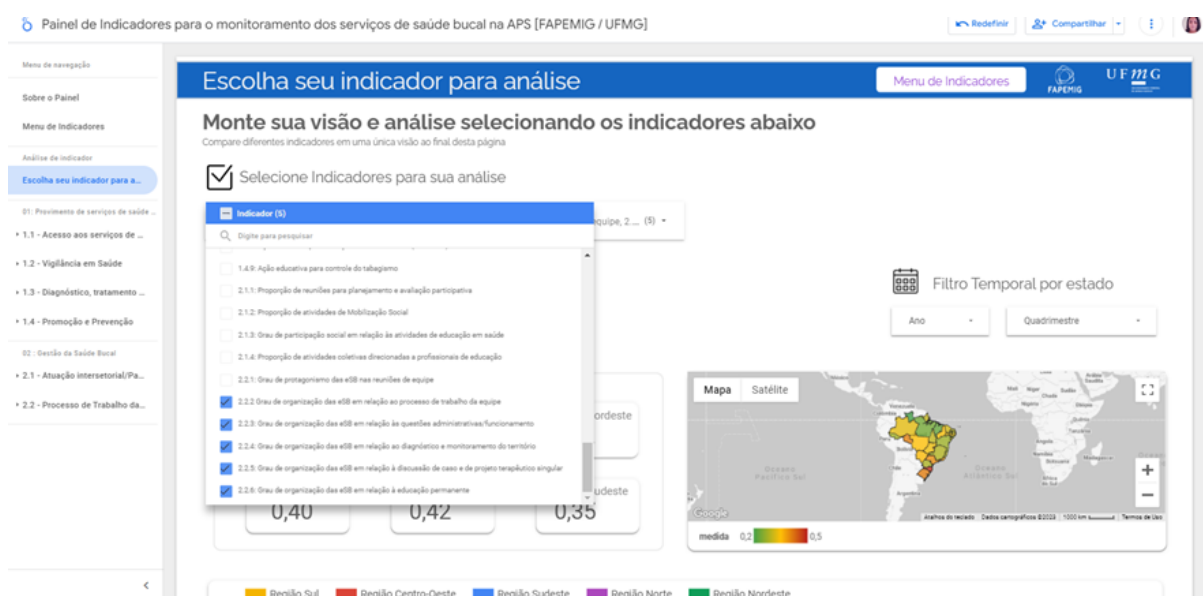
Painel de Indicadores para o monitoramento dos serviços de saúde bucal na APS [FAPEMIG / UFMG]

Redefinir
Compartilhar

Menu de navegação
Sobre o Painel
Menu de Indicadores
Análise de indicador
Escolha seu indicador para a...
01: Provimento de serviços de saúde ...
1.1 - Acesso aos serviços de ...
1.2 - Vigilância em Saúde
1.3 - Diagnóstico, tratamento ...
1.4 - Promoção e Prevenção
02 : Gestão da Saúde Bucal
2.1 - Atuação intersetorial/Pa...
2.2 - Processo de Trabalho da...

Escolha seu indicador para análise
Menu de Indicadores
FAPEMIG
UFMG

Monte sua visão e análise selecionando os indicadores abaixo
Compare diferentes indicadores em uma única visão ao final desta página

Selecione Indicadores para sua análise

Indicador (5)
Digite para pesquisar
1.4.9: Ação educativa para controle do tabagismo
2.1.1: Proporção de reuniões para planejamento e avaliação participativa
2.1.2: Proporção de atividades de Mobilização Social
2.1.3: Grau de participação social em relação às atividades de educação em saúde
2.1.4: Proporção de atividades coletivas direcionadas a profissionais de educação
2.2.1: Grau de protagonismo das eSB nas reuniões de equipe
2.2.2 Grau de organização das eSB em relação ao processo de trabalho da equipe
2.2.3: Grau de organização das eSB em relação às questões administrativas/funcionamento
2.2.4: Grau de organização das eSB em relação ao diagnóstico e monitoramento do território
2.2.5: Grau de organização das eSB em relação à discussão de caso e de projeto terapêutico singular
2.2.6: Grau de organização das eSB em relação à educação permanente

quipe, 2 ... (5)

Filtro Temporal por estado
Ano
Quadrimestre

ordeste
udeste
0,40
0,42
0,35

Mapa
Satélite
Oceano Pacífico Sul
Oceano Atlântico Sul
Google
Atalhos do teclado
Dados cartográficos ©2023
1000 km
Termos de Uso
medida 0,2 0,5

Região Sul
Região Centro-Oeste
Região Sudeste
Região Norte
Região Nordeste